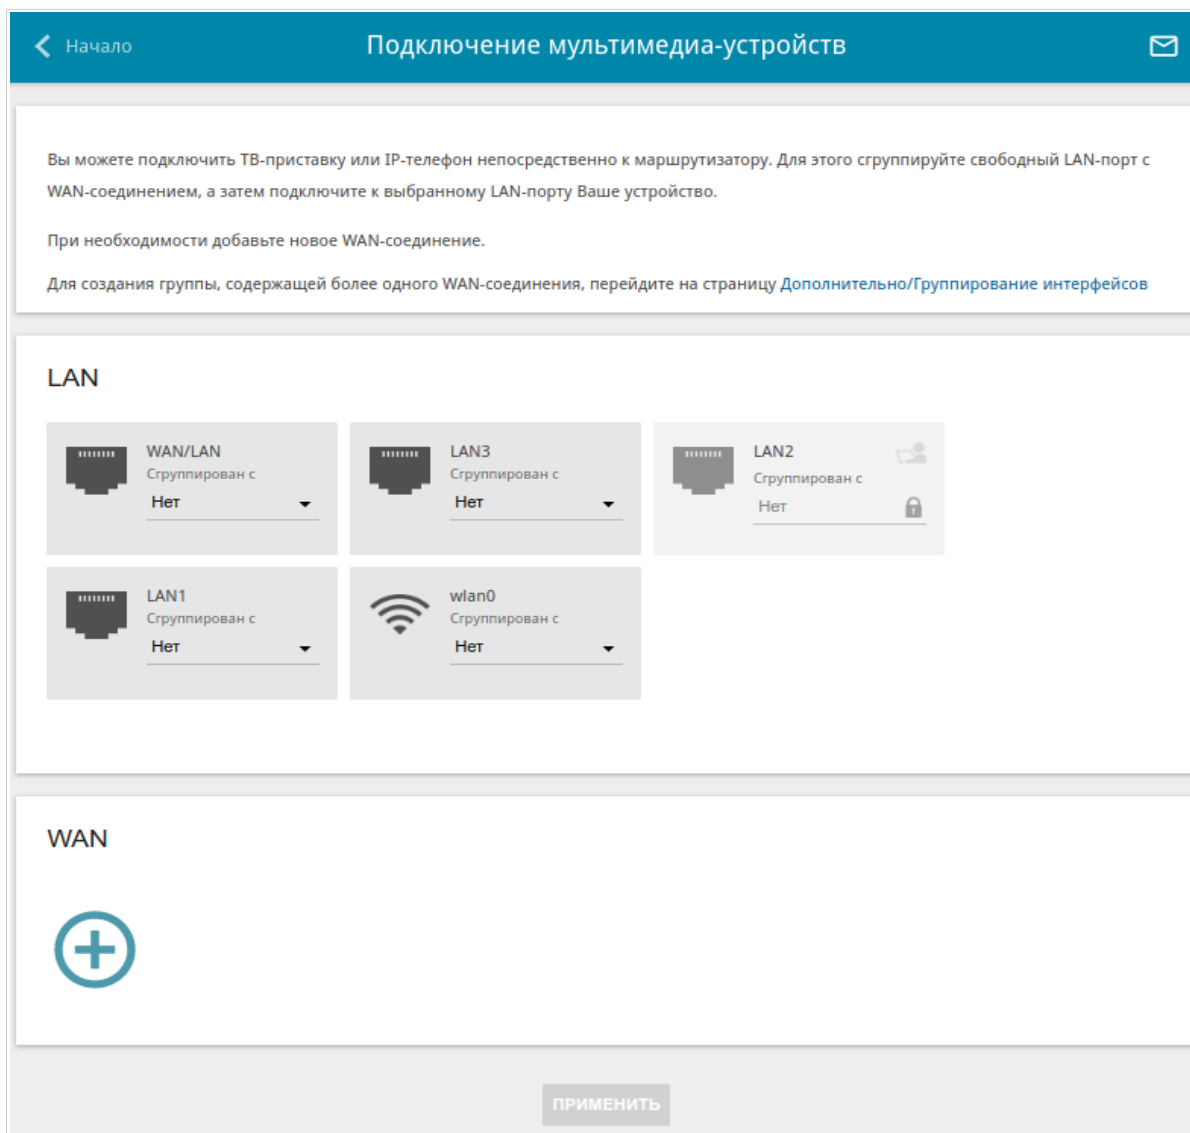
Начало

Подключение мультимедиа-устройств

Вы можете подключить ТВ-приставку или IP-телефон непосредственно к маршрутизатору. Для этого сгруппируйте свободный LAN-порт с WAN-соединением, а затем подключите к выбранному LAN-порту Ваше устройство.

При необходимости добавьте новое WAN-соединение.

Для создания группы, содержащей более одного WAN-соединения, перейдите на страницу Дополнительно/Группирование интерфейсов

LAN

WAN/LAN
Сгруппирован с
Нет

LAN3
Сгруппирован с
Нет

LAN2
Сгруппирован с
Нет

LAN1
Сгруппирован с
Нет

wlan0
Сгруппирован с
Нет

WAN

ПРИМЕНИТЬ